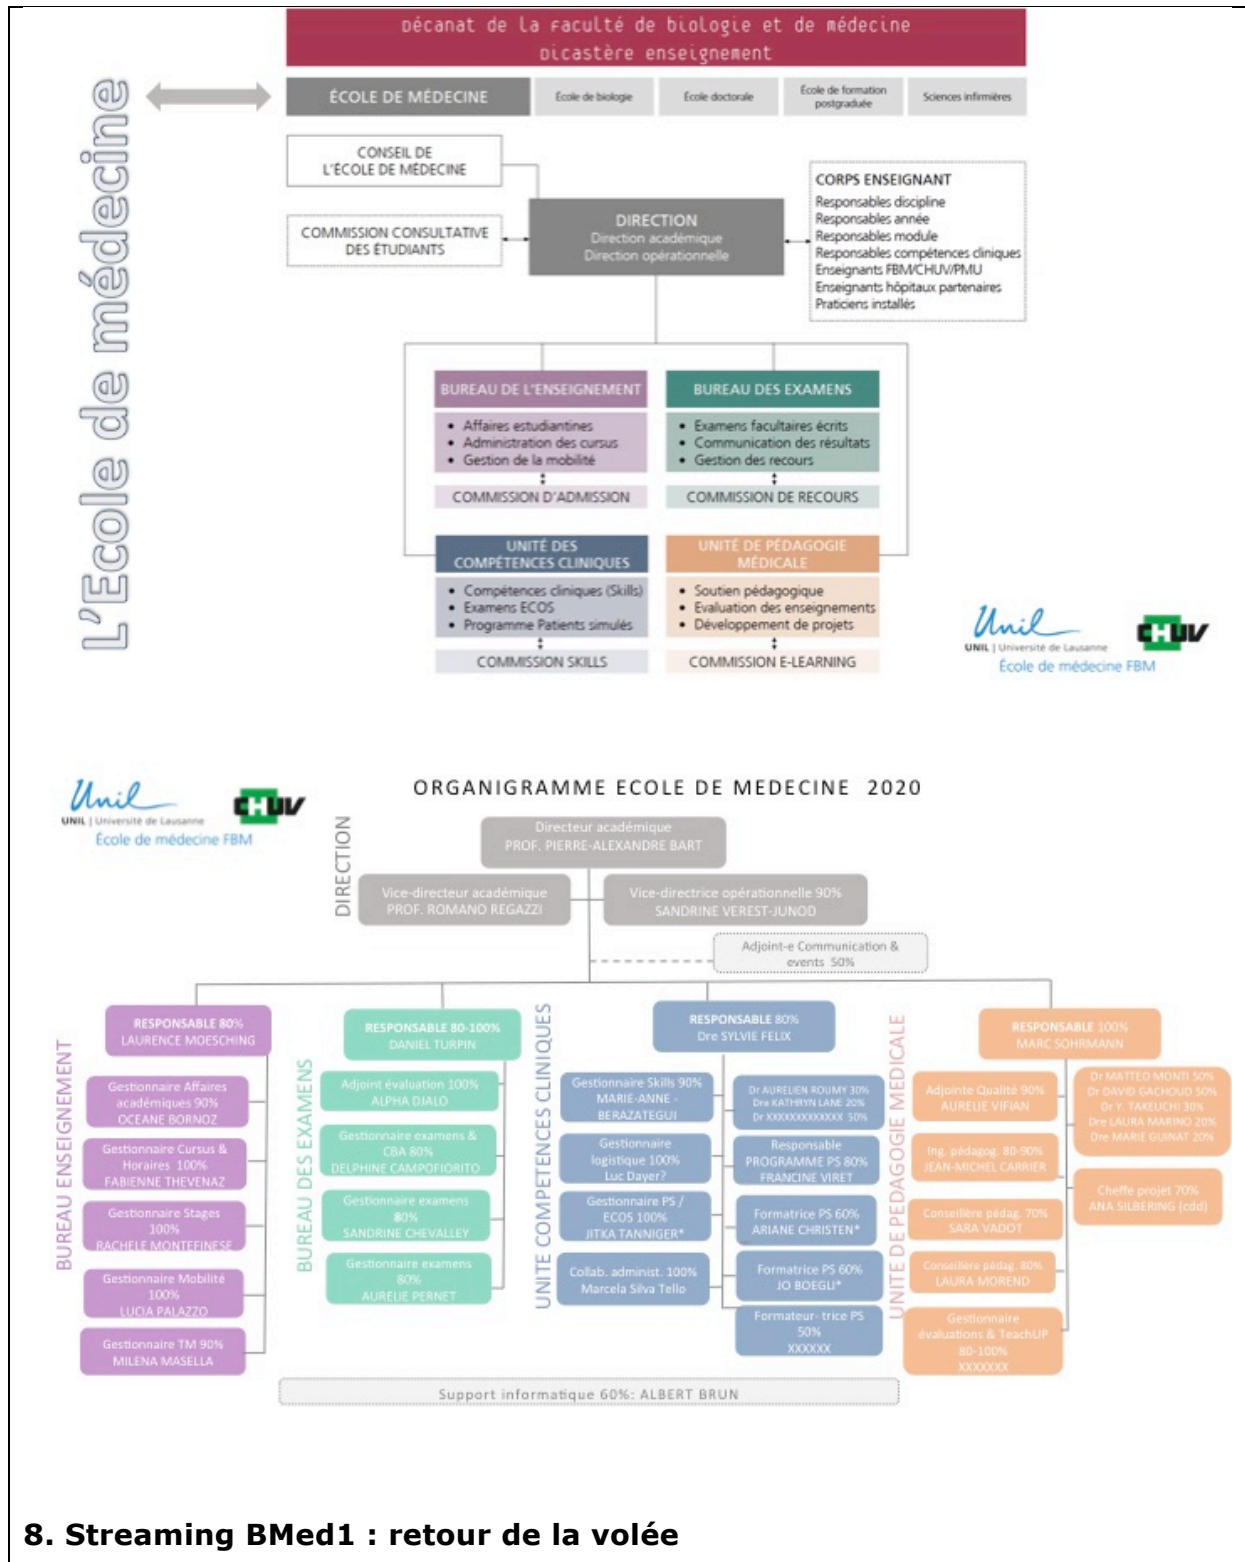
Décanat de la Faculté de biologie et de médecine
Dicastère enseignement

L'Ecole de médecine

ÉCOLE DE MÉDECINE | École de biologie | École doctorale | École de formation postgraduée | Sciences infirmières

CONSEIL DE L'ÉCOLE DE MÉDECINE

COMMISSION CONSULTATIVE DES ÉTUDIANTS

DIRECTION
Direction académique
Direction opérationnelle

CORPS ENSEIGNANT
Responsables discipline
Responsables année
Responsables module
Responsables compétences cliniques
Enseignants FBM/CHUV/PMU
Enseignants hôpitaux partenaires
Praticiens installés

BUREAU DE L'ENSEIGNEMENT
• Affaires estudiantines
• Administration des cursus
• Gestion de la mobilité
COMMISSION D'ADMISSION

BUREAU DES EXAMENS
• Examens facultaires écrits
• Communication des résultats
• Gestion des recours
COMMISSION DE RECOURS

UNITÉ DES COMPÉTENCES CLINIQUES
• Compétences cliniques (Skills)
• Examens ECOS
• Programme Patients simulés
COMMISSION SKILLS

UNITÉ DE PÉDAGOGIE MÉDICALE
• Soutien pédagogique
• Evaluation des enseignements
• Développement de projets
COMMISSION E-LEARNING

Unil
UNIL | Université de Lausanne
CHUV
École de médecine FBM

Unil
UNIL | Université de Lausanne
CHUV
École de médecine FBM

ORGANIGRAMME ECOLE DE MEDECINE 2020

DIRECTION
Directeur académique
PROF. PIERRE-ALEXANDRE BART
Vice-directeur académique
PROF. ROMANO REGAZZI
Vice-directrice opérationnelle 90%
SANDRINE VEREST-JUNOD
Adjoint-e Communication & events 50%

BUREAU ENSEIGNEMENT
RESPONSABLE 80%
LAURENCE MOESCHING
Gestionnaire Affaires académiques 90%
OCEANE BORNOZ
Gestionnaire Cursus & Horaires 100%
FABIENNE THEVENAZ
Gestionnaire Stages 100%
RACHELE MONTEFINESE
Gestionnaire Mobilité 100%
LUCIA PALAZZO
Gestionnaire TM 90%
MILENA MASELLA

BUREAU DES EXAMENS
RESPONSABLE 80-100%
DANIEL TURPIN
Adjoint évaluation 100%
ALPHA DIALO
Gestionnaire examens & CBA 80%
DELPHINE CAMPOFIORITO
Gestionnaire examens 80%
SANDRINE CHEVALLEY
Gestionnaire examens 80%
AURELIE PERNET

UNITE COMPETENCES CLINIQUES
RESPONSABLE 80%
Dre SYLVIE FELIX
Gestionnaire Skills 90%
MARIE-ANNE - BERAZATEGUI
Gestionnaire logistique 100%
Luc Dayer?
Gestionnaire PS / ECOS 100%
JITKA TANNIGER*
Collab. administ. 100%
Marcela Silva Tello
Dr AURELIEN ROUMY 30%
Dre KATHRYN LANE 20%
Dr XXXXXXXXXXXX 50%
Responsable PROGRAMME PS 80%
FRANCINE VIRET
Formatrice PS 60%
ARIANE CHRISTEN*
Formatrice PS 60%
JO BOEGLI*
Formateur- trice PS 50%
XXXXXX

UNITE DE PEDAGOGIE MEDICALE
RESPONSABLE 100%
MARC SOHRMANN
Adjointe Qualité 90%
AURELIE VIFIAN
Ing. pédagog. 80-90%
JEAN-MICHEL CARRIER
Conseillère pédag. 70%
SARA VADOT
Conseillère pédag. 80%
LAURA MORENO
Gestionnaire évaluations & TeachUP 80-100%
XXXXXXX
Dr MATTEO MONTI 50%
Dr DAVID GACHOUD 50%
Dr Y. TAKEUCHI 30%
Dre LAURA MARINO 20%
Dre MARIE GUINAT 20%
Cheffe projet 70%
ANA SILBERING (cdd)

Support informatique 60%: ALBERT BRUN

8. Streaming BMed1 : retour de la volée